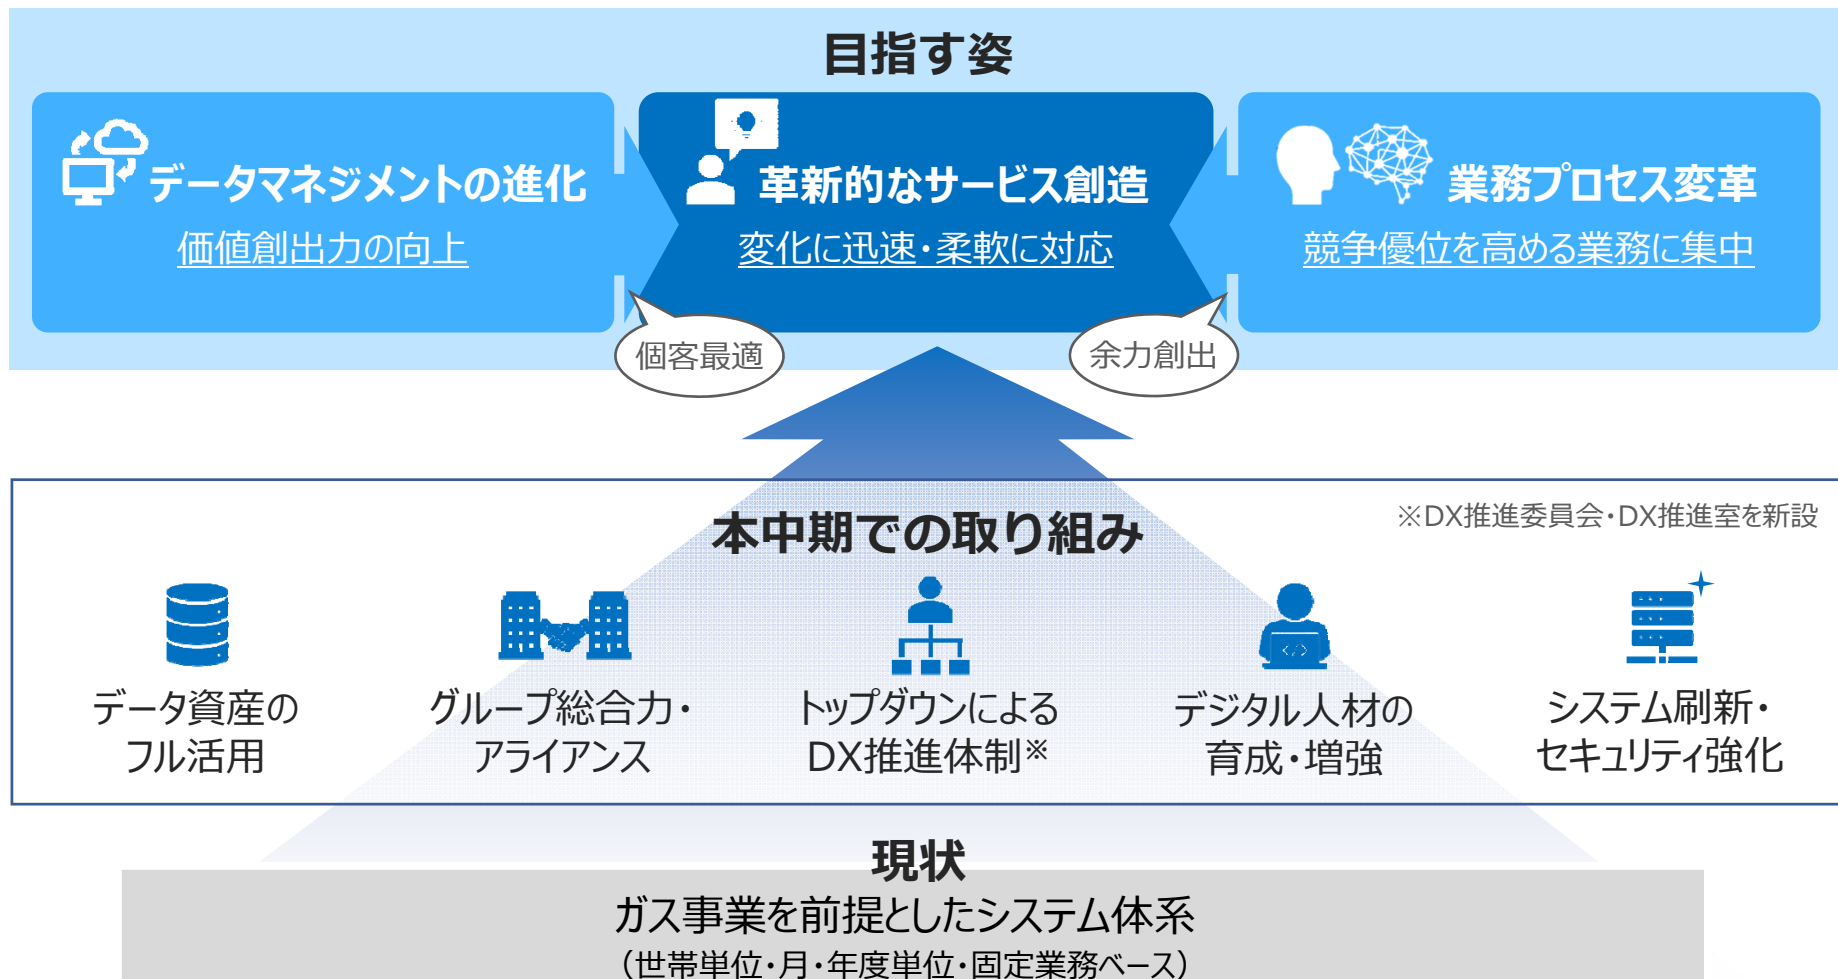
目指す姿

データマネジメントの進化
価値創出力の向上

革新的なサービス創造
変化に迅速・柔軟に対応

業務プロセス変革
競争優位を高める業務に集中

個客最適

余力創出

本中期での取り組み

※DX推進委員会・DX推進室を新設

データ資産のフル活用

グループ総合力・アライアンス

トップダウンによるDX推進体制※

デジタル人材の育成・増強

システム刷新・セキュリティ強化

現状
ガス事業を前提としたシステム体系
（世帯単位・月・年度単位・固定業務ベース）